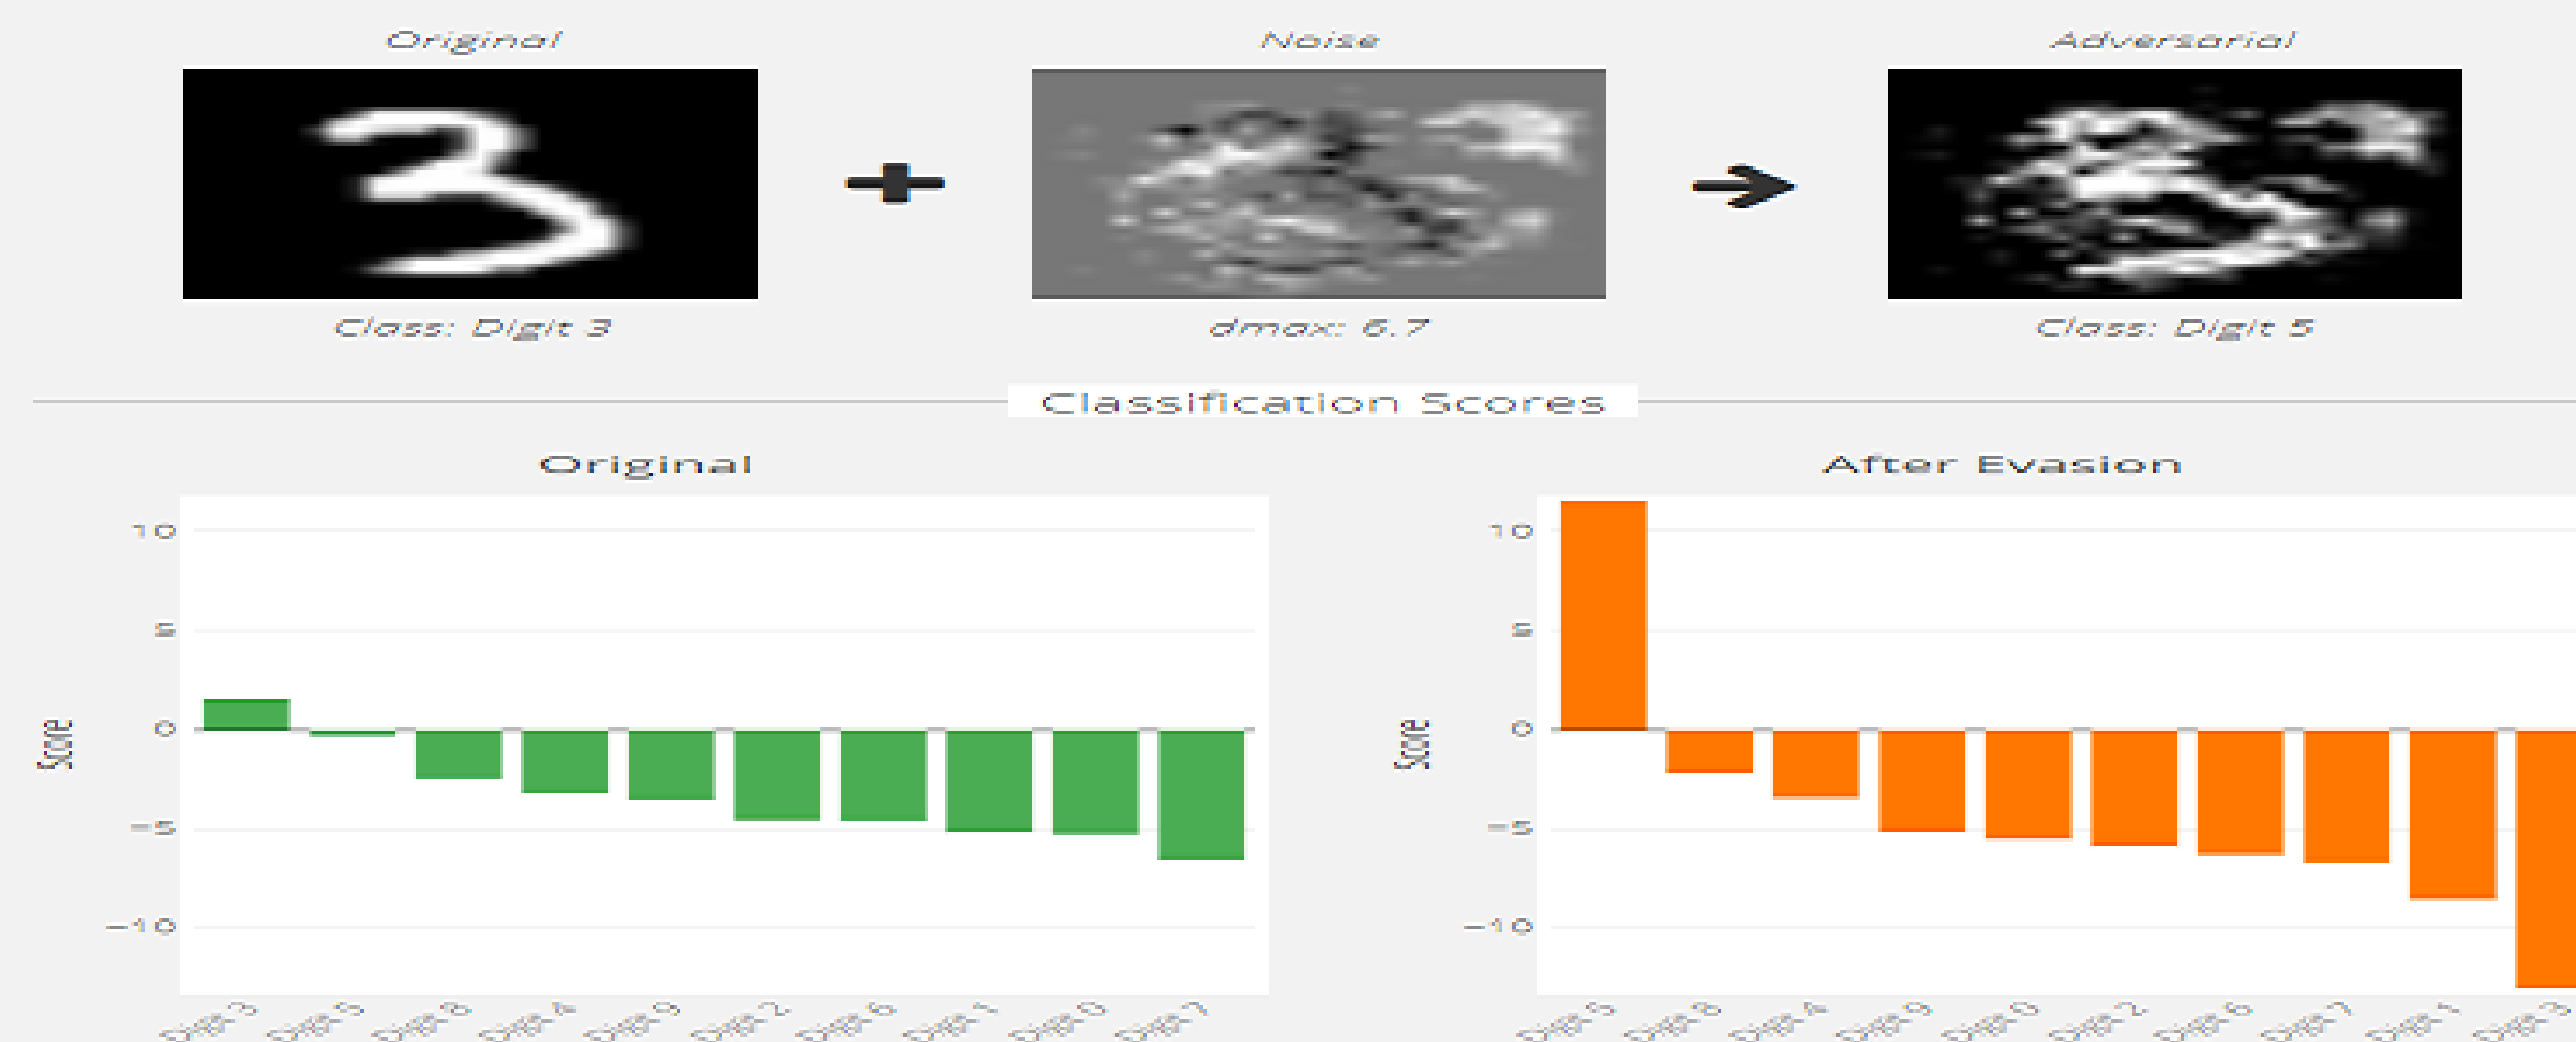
Original

Class: Digit 3

Noise

dmax: 6.7

Adversarial

Class: Digit 5

Classification Scores

Original

Score

10
5
0
−5
−10

Digit 3 Digit 5 Digit 8 Digit 4 Digit 9 Digit 2 Digit 6 Digit 1 Digit 0 Digit 7

After Evasion

Score

10
5
0
−5
−10

Digit 5 Digit 8 Digit 4 Digit 9 Digit 0 Digit 2 Digit 6 Digit 7 Digit 1 Digit 3